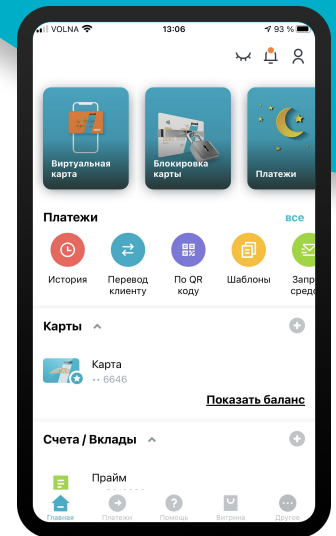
VOLNA 13:06 93 %

Виртуальная карта

Блокировка карты

Платежи

Платежи

все

История

Перевод клиенту

По QR коду

Шаблоны

Запр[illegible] сред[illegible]

Карты

Карта
•• 6646

Показать баланс

Счета / Вклады

Прайм

Главная

Платежи

Помощь

Витрина

Другое